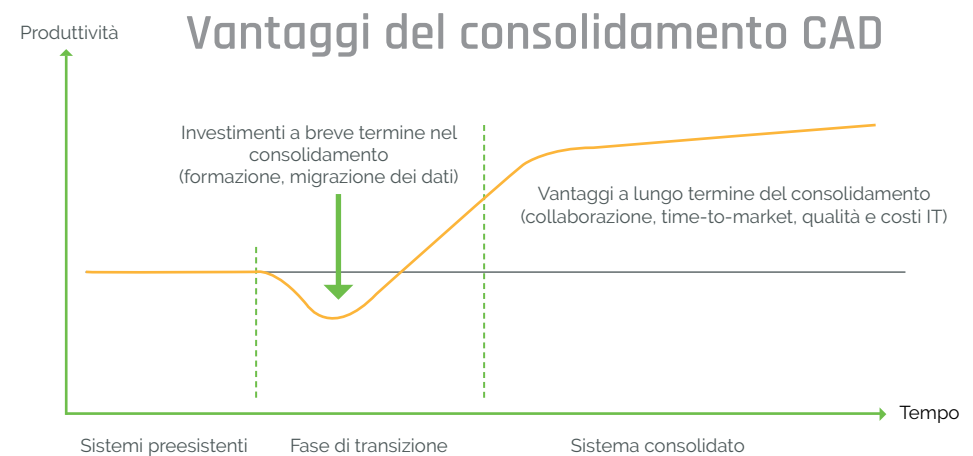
Produttività

Vantaggi del consolidamento CAD

Investimenti a breve termine nel consolidamento (formazione, migrazione dei dati)

Vantaggi a lungo termine del consolidamento (collaborazione, time-to-market, qualità e costi IT)

Tempo

Sistemi preesistenti

Fase di transizione

Sistema consolidato